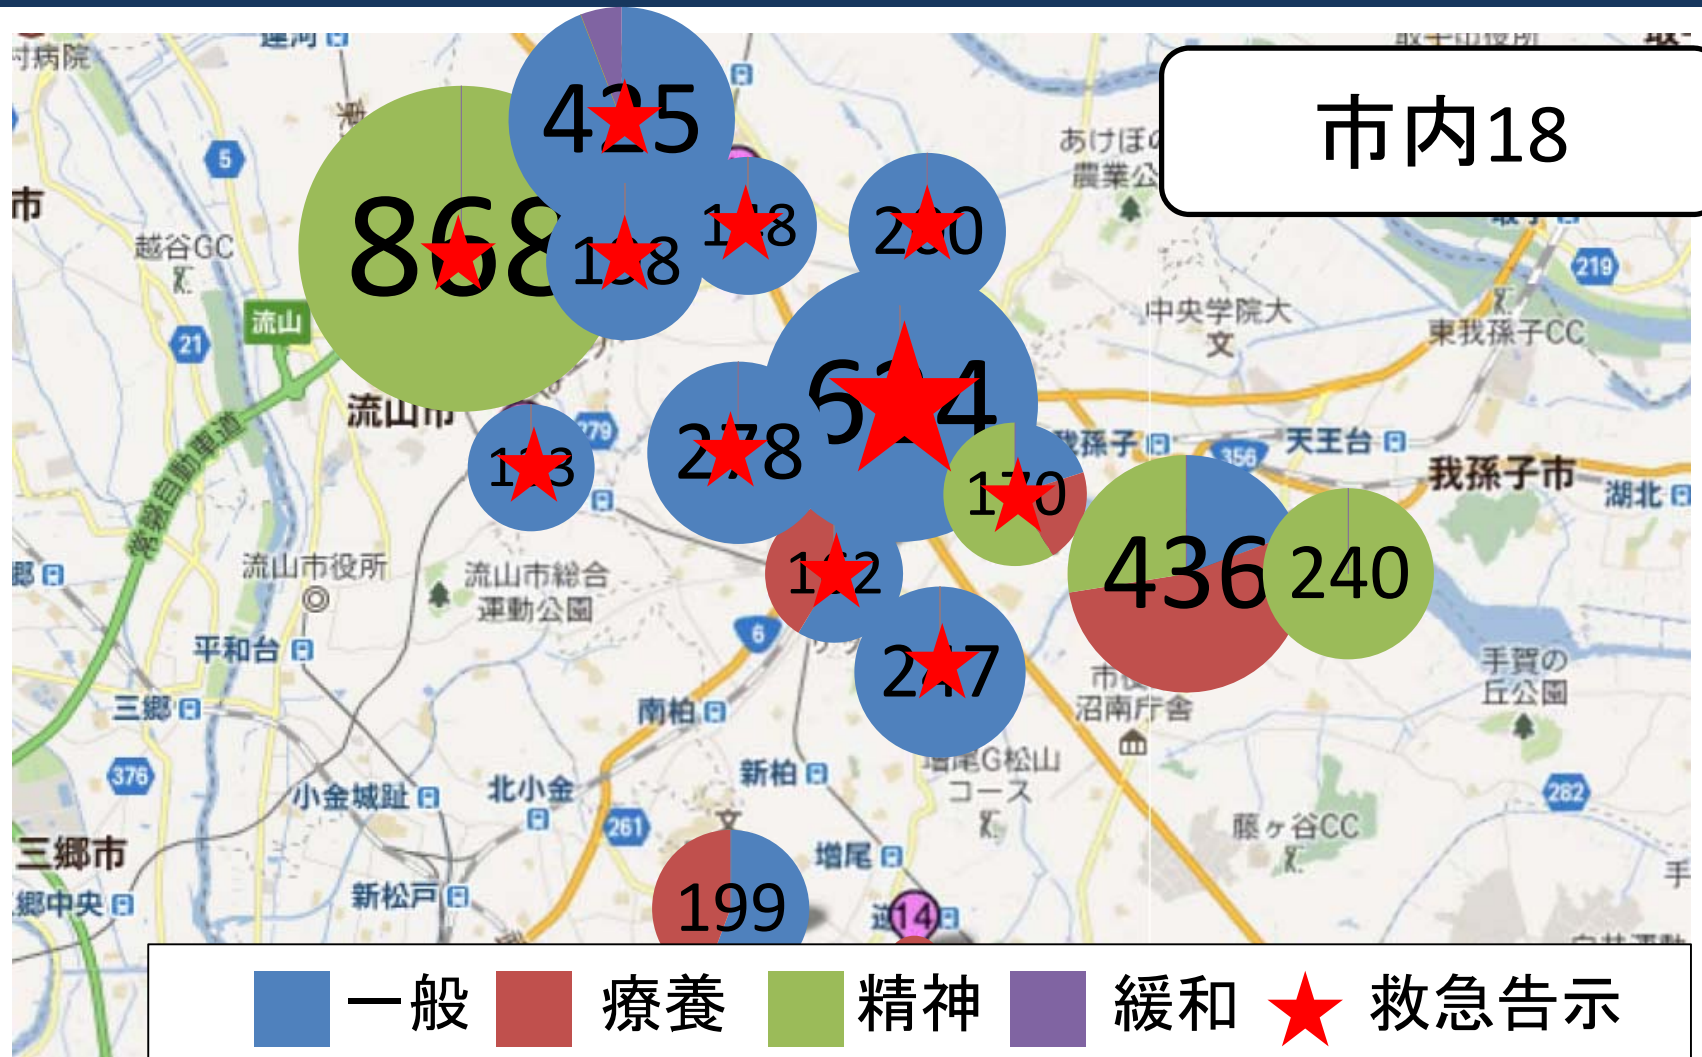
市内18

425
868
1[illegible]8
1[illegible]8
2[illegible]0
6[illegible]4
278
1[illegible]3
170
1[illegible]2
436
240
2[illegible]7
199

村病院
運河
市
越谷GC
流山
流山市
流山市役所
流山市総合運動公園
平和台
三郷
三郷市
三郷中央
小金城趾
北小金
新松戸
南柏
新柏
増尾
逆井
あけぼの農業公
中央学院大
東我孫子CC
我孫子
天王台
我孫子市
湖北
手賀の丘公園
市沼南庁舎
藤ヶ谷CC
増尾G松山コース
常磐自動車道
5
21
279
6
376
261
356
219
282
14

一般
療養
精神
緩和
救急告示